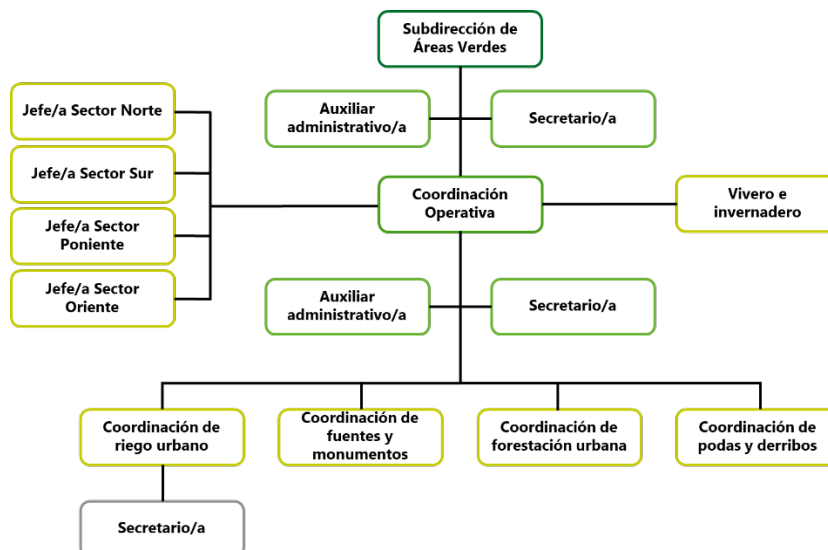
Subdirección de Áreas Verdes

Auxiliar administrativo/a

Secretario/a

Jefe/a Sector Norte

Jefe/a Sector Sur

Jefe/a Sector Poniente

Jefe/a Sector Oriente

Coordinación Operativa

Vivero e invernadero

Auxiliar administrativo/a

Secretario/a

Coordinación de riego urbano

Coordinación de fuentes y monumentos

Coordinación de forestación urbana

Coordinación de podas y derribos

Secretario/a